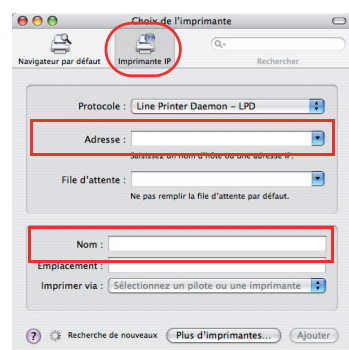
Choix de l'imprimante

Navigateur par défaut
Imprimante IP
Rechercher

Protocole : Line Printer Daemon – LPD

Adresse :
Saisissez un nom d'hôte ou une adresse IP.

File d'attente :
Ne pas remplir la file d'attente par défaut.

Nom :
Emplacement :
Imprimer via : Sélectionnez un pilote ou une imprimante

?
Recherche de nouveaux
Plus d'imprimantes...
Ajouter